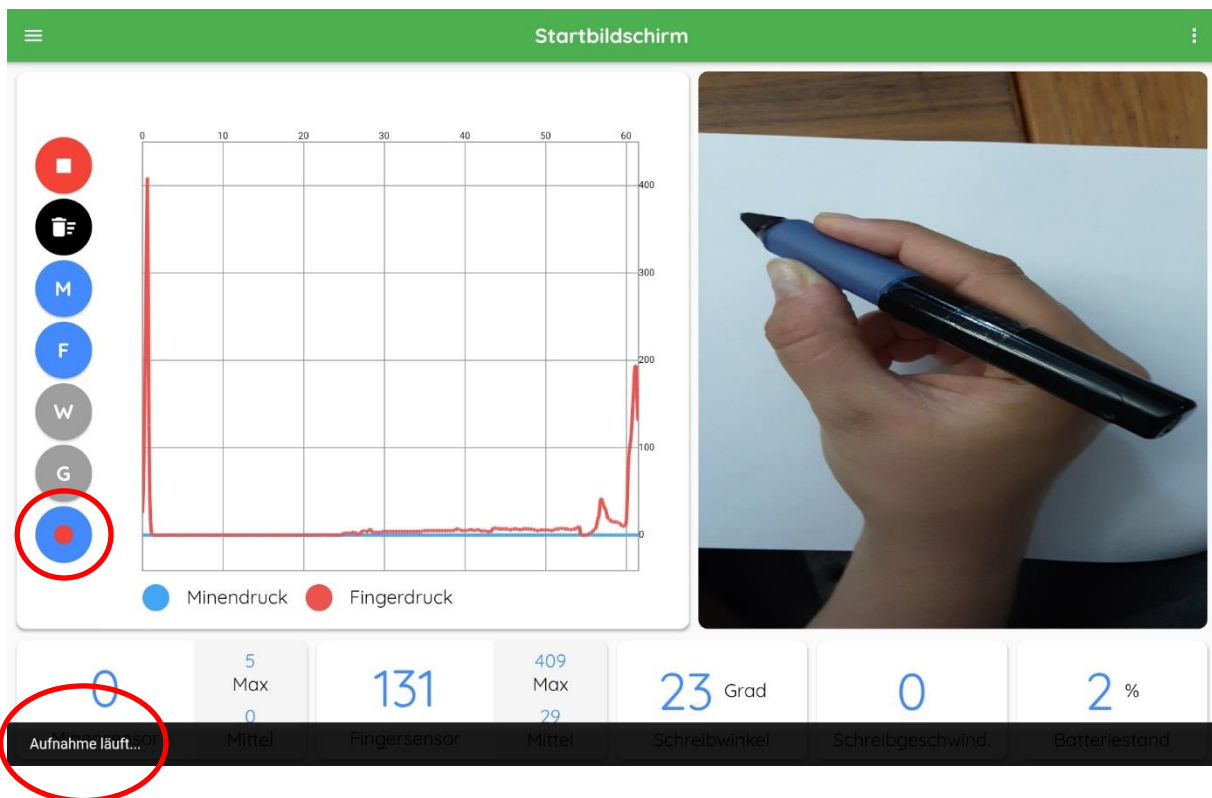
Startbildschirm

M
F
W
G

0 10 20 30 40 50 60

400
300
200
100
0

Minendruck Fingerdruck

0
5
Max
0
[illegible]sensor
Mittel

131
409
Max
29
Fingersensor
Mittel

23 Grad
Schreibwinkel

0
Schreibgeschwind.

2 %
Batteriestand

Aufnahme läuft...